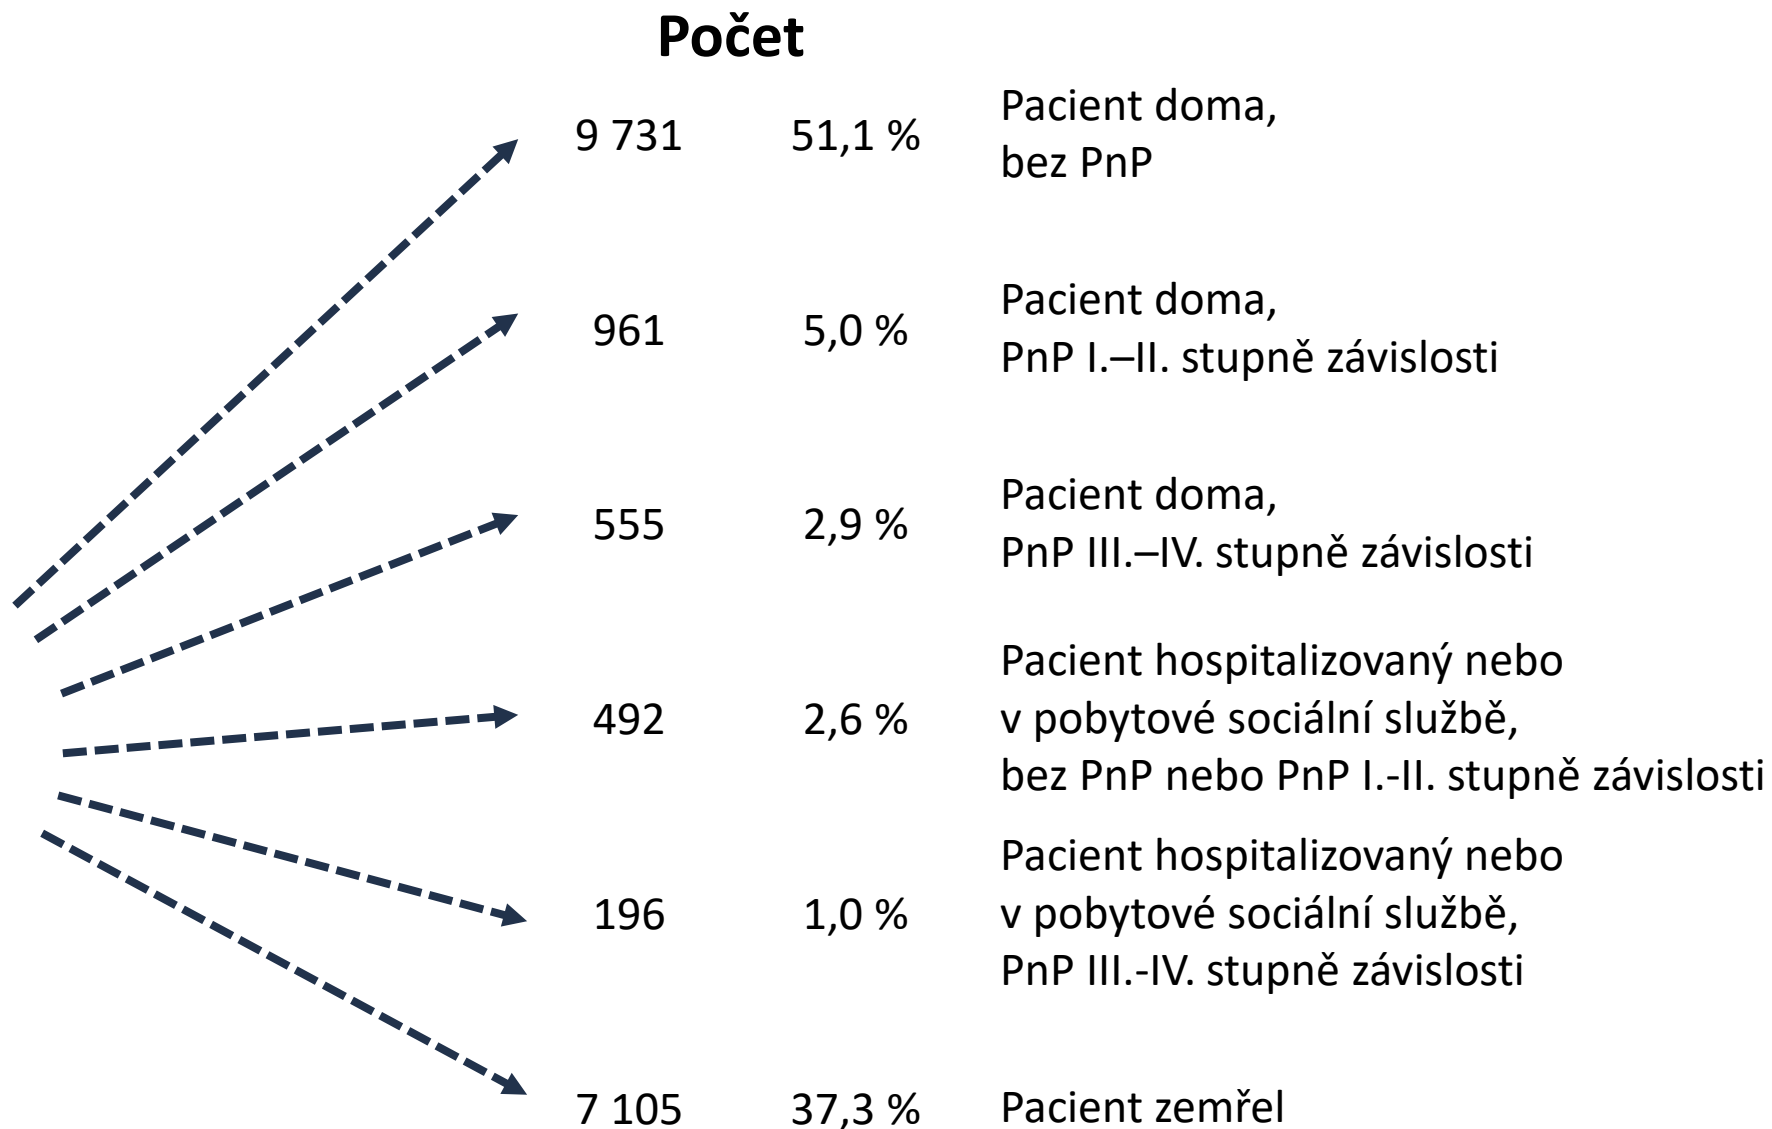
Počet

| | | |
|---|---|---|
| 9 731 | 51,1 % | Pacient doma, bez PnP |
| 961 | 5,0 % | Pacient doma, PnP I.–II. stupně závislosti |
| 555 | 2,9 % | Pacient doma, PnP III.–IV. stupně závislosti |
| 492 | 2,6 % | Pacient hospitalizovaný nebo v pobytové sociální službě, bez PnP nebo PnP I.-II. stupně závislosti |
| 196 | 1,0 % | Pacient hospitalizovaný nebo v pobytové sociální službě, PnP III.-IV. stupně závislosti |
| 7 105 | 37,3 % | Pacient zemřel |